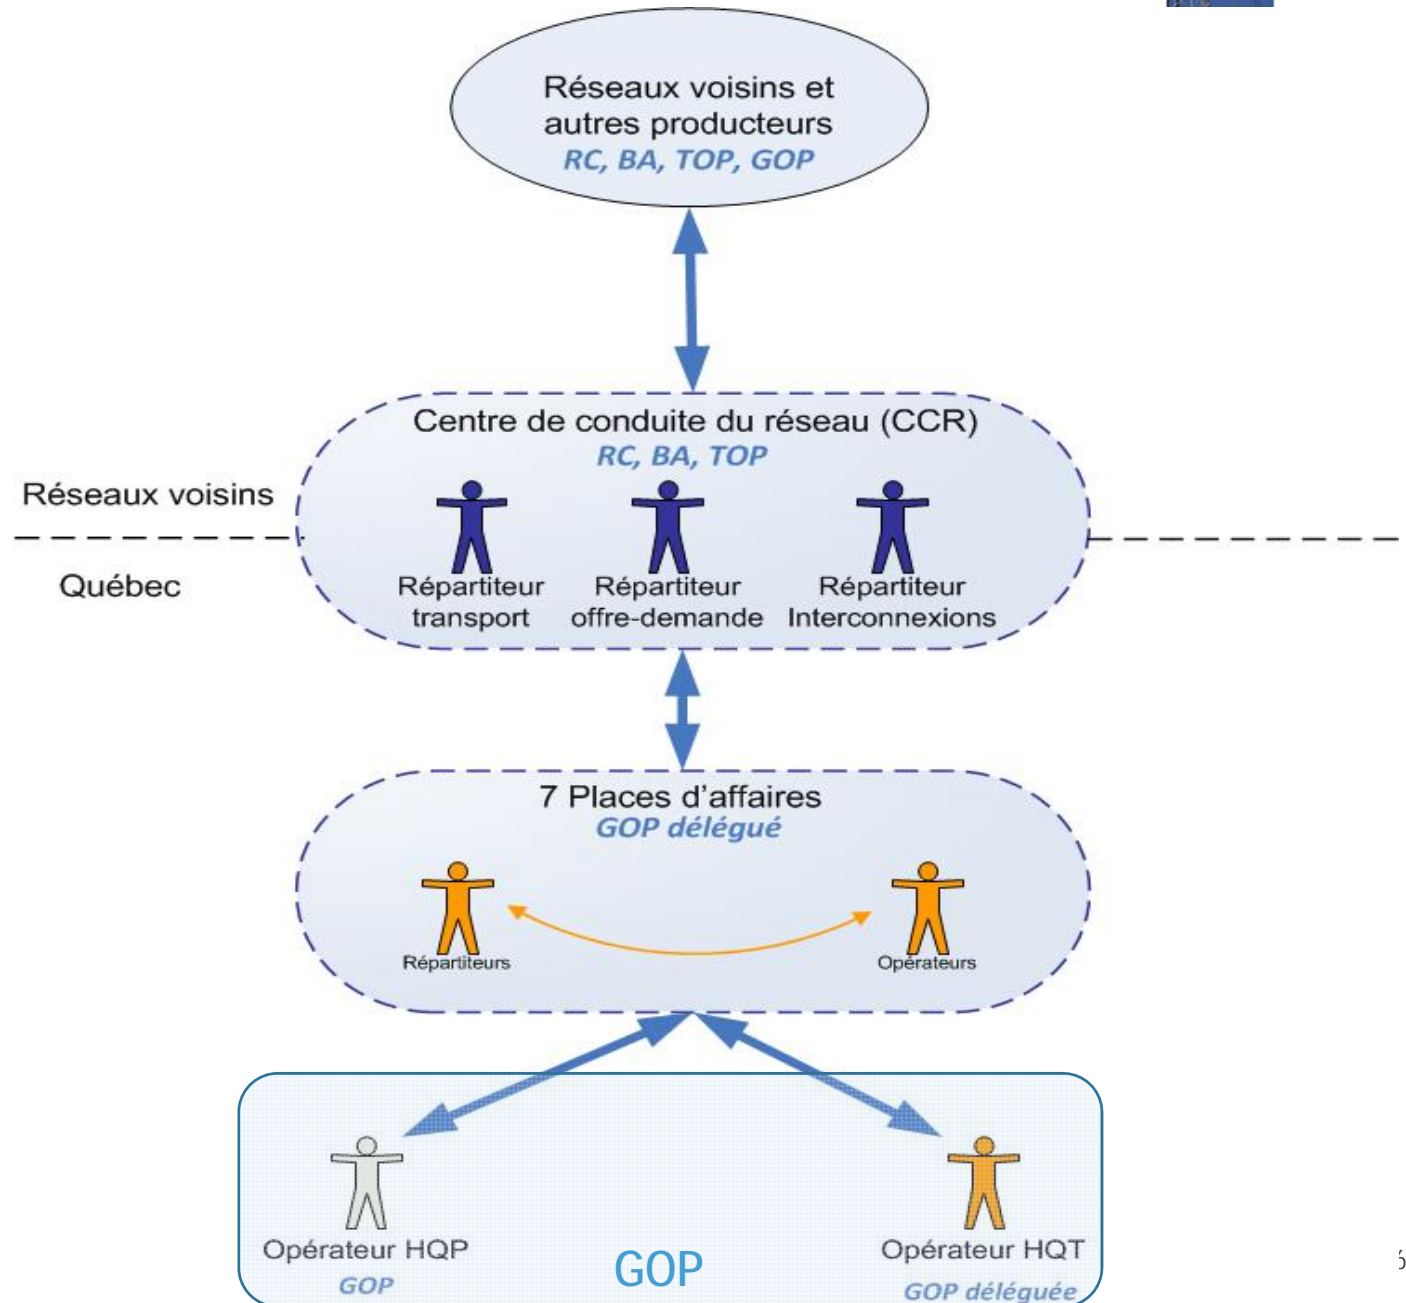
Réseaux voisins et autres producteurs
RC, BA, TOP, GOP

Centre de conduite du réseau (CCR)
RC, BA, TOP

Réseaux voisins

Québec

Répartiteur transport

Répartiteur offre-demande

Répartiteur Interconnexions

7 Places d'affaires
GOP délégué

Répartiteurs

Opérateurs

Opérateur HQP
GOP

GOP

Opérateur HQT
GOP déléguée

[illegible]